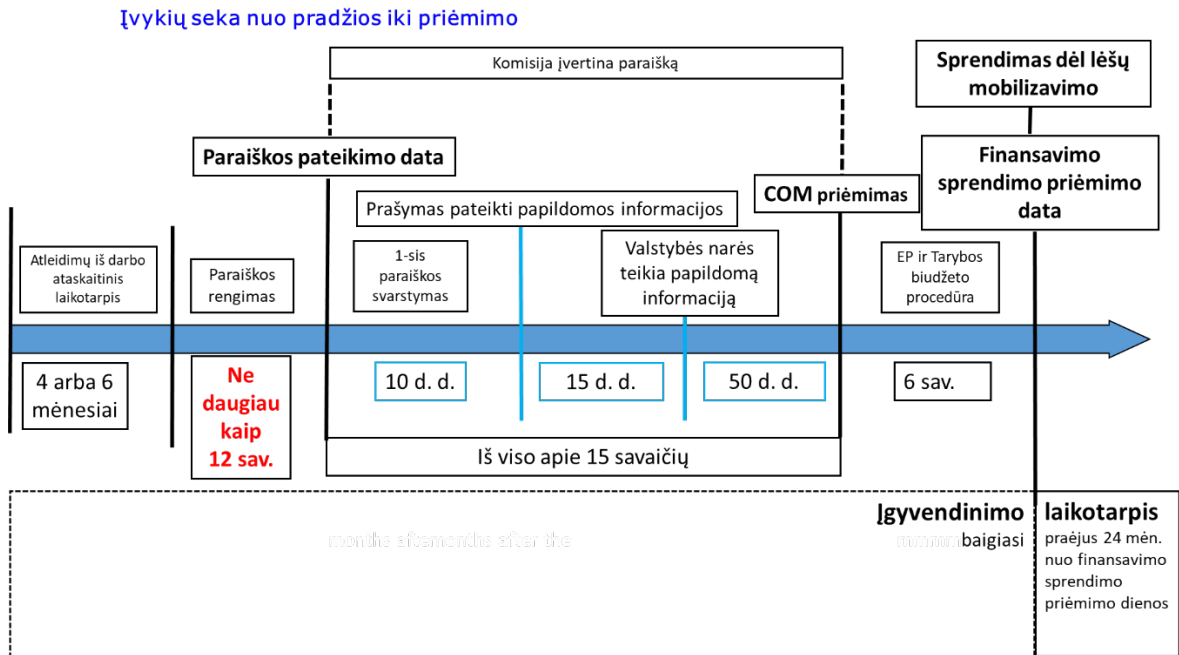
Įvykių seka nuo pradžios iki priėmimo

Komisija įvertina paraišką

Sprendimas dėl lėšų mobilizavimo

Paraiškos pateikimo data

COM priėmimas

Finansavimo sprendimo priėmimo data

Prašymas pateikti papildomos informacijos

Atleidimų iš darbo ataskaitinis laikotarpis

Paraiškos rengimas

1-sis paraiškos svarstymas

Valstybės narės teikia papildomą informaciją

EP ir Tarybos biudžeto procedūra

4 arba 6 mėnesiai

Ne daugiau kaip 12 sav.

10 d. d.

15 d. d.

50 d. d.

6 sav.

Iš viso apie 15 savaičių

Įgyvendinimo

laikotarpis

months aftemonths after the

mmmm baigiasi

praėjus 24 mėn. nuo finansavimo sprendimo priėmimo dienos